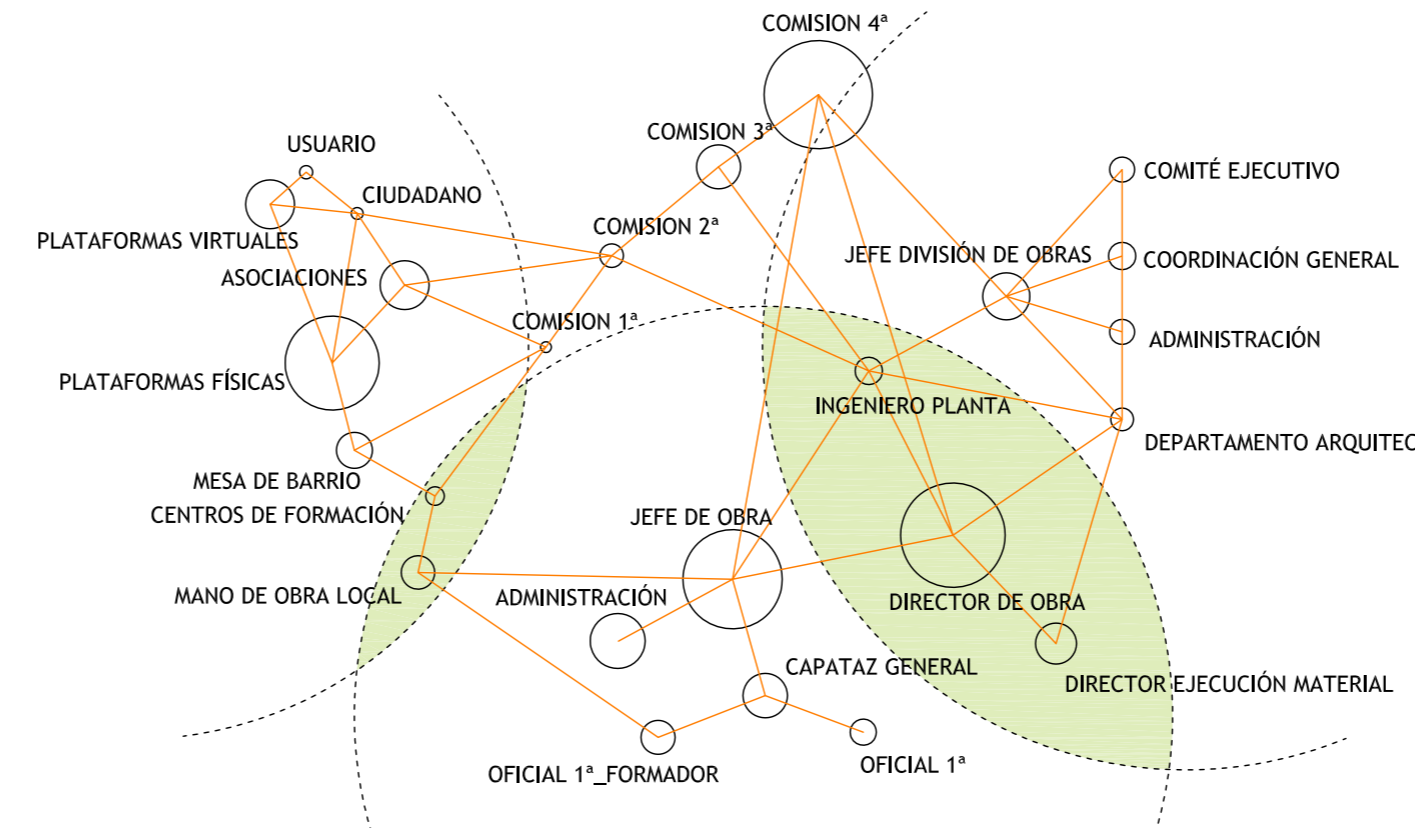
COMISION 4ª

USUARIO

COMISION 3ª

COMITÉ EJECUTIVO

CIUDADANO

PLATAFORMAS VIRTUALES

COMISION 2ª

JEFE DIVISIÓN DE OBRAS

COORDINACIÓN GENERAL

ASOCIACIONES

COMISION 1ª

ADMINISTRACIÓN

PLATAFORMAS FÍSICAS

INGENIERO PLANTA

DEPARTAMENTO ARQUITEC

MESA DE BARRIO

CENTROS DE FORMACIÓN

JEFE DE OBRA

MANO DE OBRA LOCAL

ADMINISTRACIÓN

DIRECTOR DE OBRA

CAPATAZ GENERAL

DIRECTOR EJECUCIÓN MATERIAL

OFICIAL 1ª_FORMADOR

OFICIAL 1ª